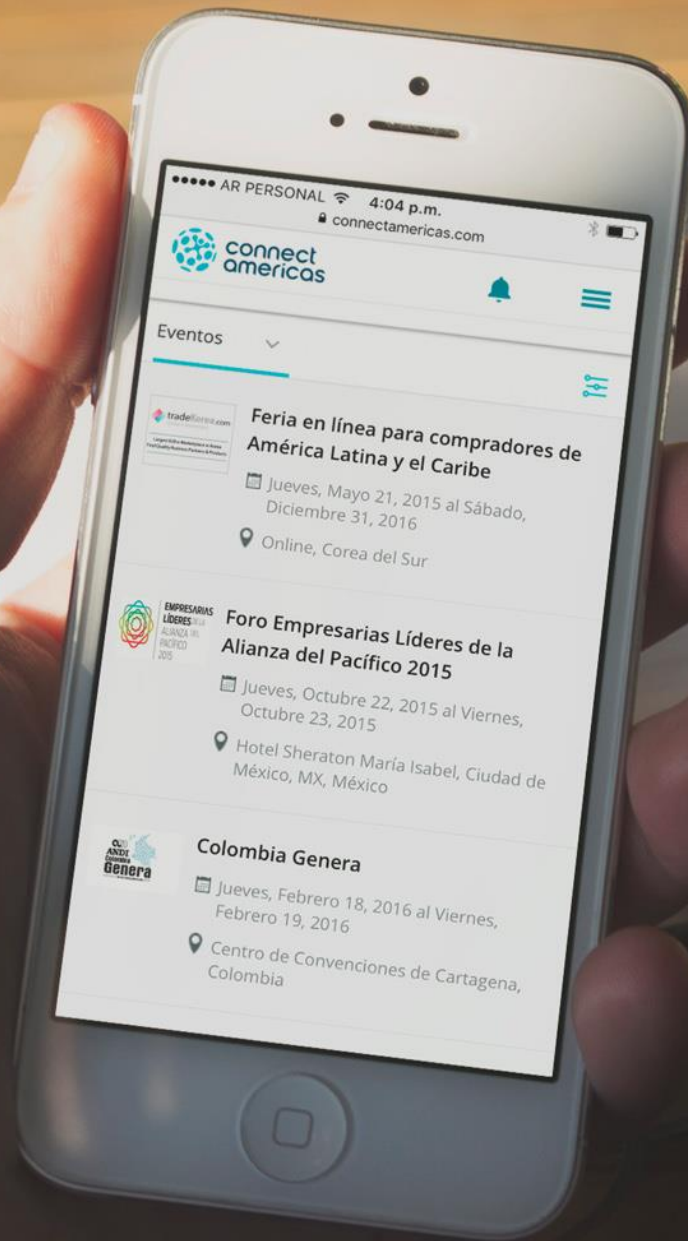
●●●●● AR PERSONAL 4:04 p.m.
connectamericas.com

connect americas

Eventos

tradeKorea.com

Feria en línea para compradores de América Latina y el Caribe

Jueves, Mayo 21, 2015 al Sábado, Diciembre 31, 2016

Online, Corea del Sur

EMPRESARIAS LÍDERES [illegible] ALIANZA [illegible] PACÍFICO 2015

Foro Empresarias Líderes de la Alianza del Pacífico 2015

Jueves, Octubre 22, 2015 al Viernes, Octubre 23, 2015

Hotel Sheraton María Isabel, Ciudad de México, MX, México

ANDI Colombia Genera

Colombia Genera

Jueves, Febrero 18, 2016 al Viernes, Febrero 19, 2016

Centro de Convenciones de Cartagena, Colombia